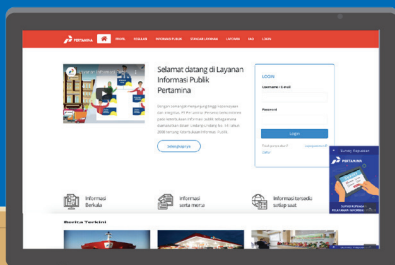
PERTAMINA

Selamat datang di Layanan Informasi Publik Pertamina

LOGIN

Username / E-mail

Password

Login

Daftar

Informasi Berkala

Informasi serta merta

Informasi tersedia setiap saat

Berita Terkini

PERTAMINA